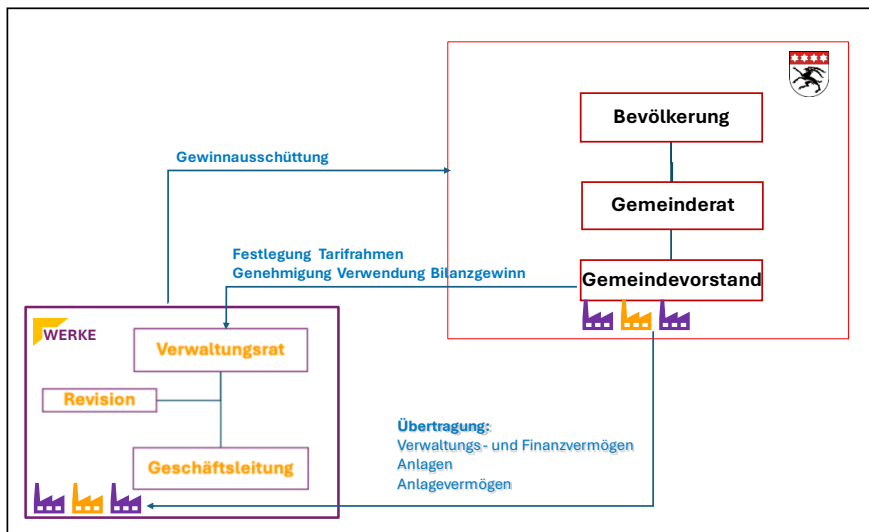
Bevölkerung

Gemeinderat

Gemeindevorstand

Gewinnausschüttung

Festlegung Tarifrahmen
Genehmigung Verwendung Bilanzgewinn

WERKE

Verwaltungsrat

Revision

Geschäftsleitung

Übertragung:
Verwaltungs- und Finanzvermögen
Anlagen
Anlagevermögen